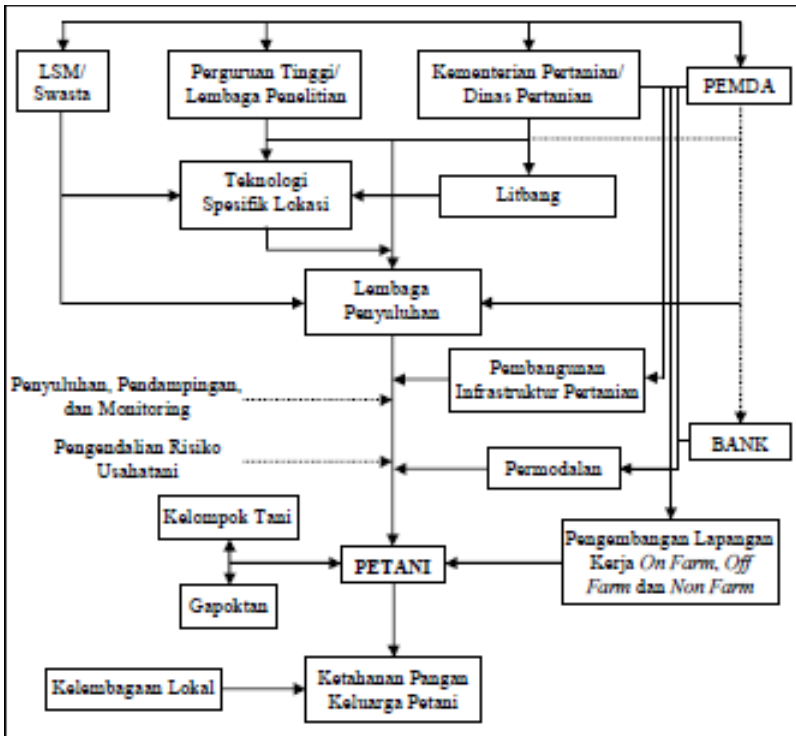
LSM/ Swasta

Perguruan Tinggi/ Lembaga Penelitian

Kementerian Pertanian/ Dinas Pertanian

PEMDA

Teknologi Spesifik Lokasi

Litbang

Lembaga Penyuluhan

Penyuluhan, Pendampingan, dan Monitoring

Pembangunan Infrastruktur Pertanian

Pengendalian Risiko Usahatani

Permodalan

BANK

Kelompok Tani

PETANI

Pengembangan Lapangan Kerja *On Farm*, *Off Farm* dan *Non Farm*

Gapoktan

Kelembagaan Lokal

Ketahanan Pangan Keluarga Petani